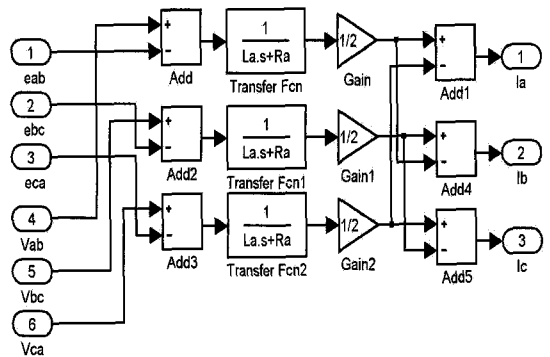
1
eab
2
ebc
3
eca
4
Vab
5
Vbc
6
Vca
+
-
Add
+
-
Add2
+
-
Add3
$\frac{1}{La.s+Ra}$
Transfer Fcn
$\frac{1}{La.s+Ra}$
Transfer Fcn1
$\frac{1}{La.s+Ra}$
Transfer Fcn2
1/2
Gain
1/2
Gain1
1/2
Gain2
+
-
Add1
+
-
Add4
+
-
Add5
1
Ia
2
Ib
3
Ic